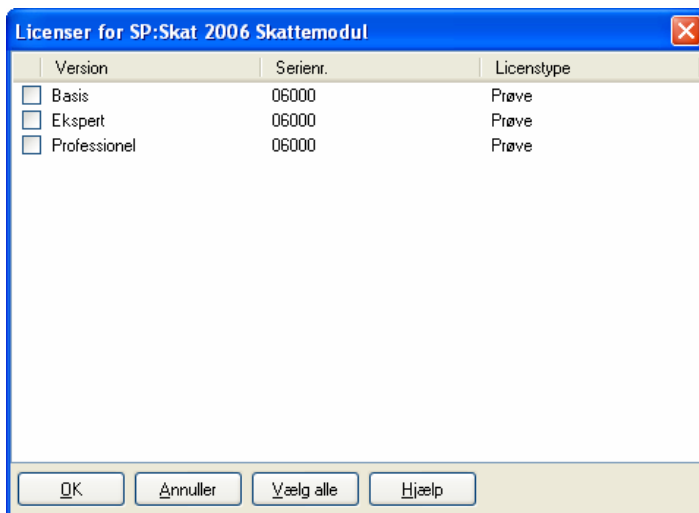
Licenser for SP:Skat 2006 Skattemodul

| Version | Serienr. | Licenstype |
|---|---|---|
| Basis | 06000 | Prøve |
| Ekspert | 06000 | Prøve |
| Professionel | 06000 | Prøve |

OK Annuller Vælg alle Hjælp